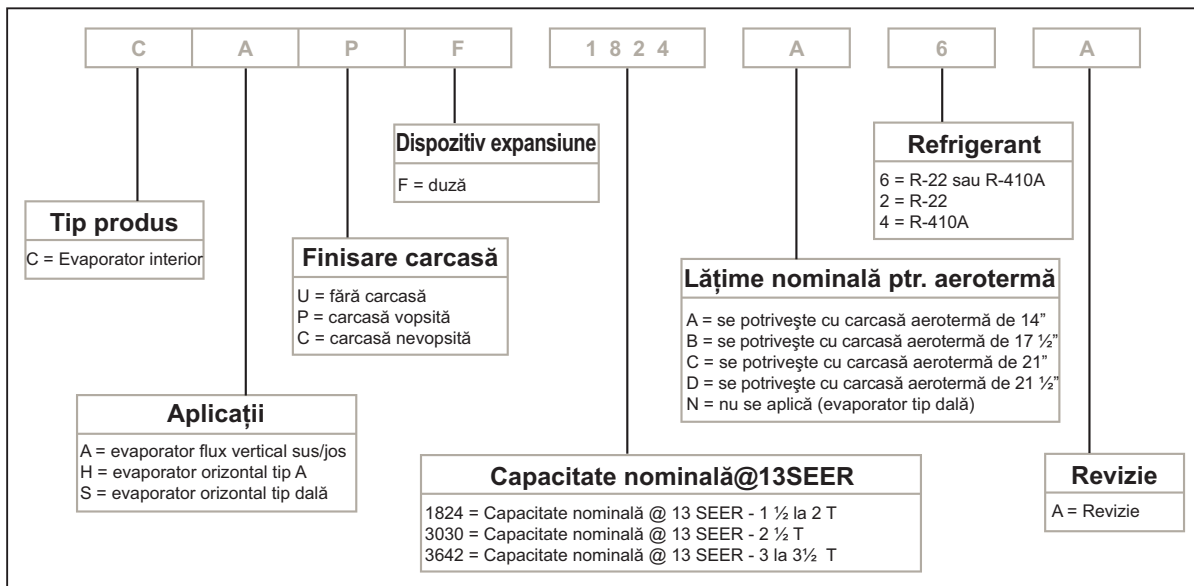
C A P F 1 8 2 4 A 6 A

Dispozitiv expansiune
F = duză

Refrigerant
6 = R-22 sau R-410A
2 = R-22
4 = R-410A

Tip produs
C = Evaporator interior

Finisare carcasă
U = fără carcasă
P = carcasă vopsită
C = carcasă nevopsită

Lăţime nominală ptr. aerotermă
A = se potriveşte cu carcasă aerotermă de 14"
B = se potriveşte cu carcasă aerotermă de 17 ½"
C = se potriveşte cu carcasă aerotermă de 21"
D = se potriveşte cu carcasă aerotermă de 21 ½"
N = nu se aplică (evaporator tip dală)

Aplicaţii
A = evaporator flux vertical sus/jos
H = evaporator orizontal tip A
S = evaporator orizontal tip dală

Capacitate nominală@13SEER
1824 = Capacitate nominală @ 13 SEER - 1 ½ la 2 T
3030 = Capacitate nominală @ 13 SEER - 2 ½ T
3642 = Capacitate nominală @ 13 SEER - 3 la 3½ T

Revizie
A = Revizie